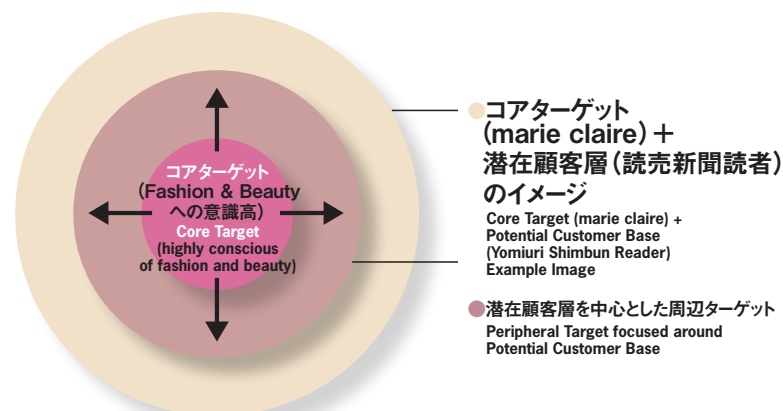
コアターゲット
(Fashion & Beauty
への意識高)
Core Target
(highly conscious
of fashion and beauty)

コアターゲット
(marie claire)+
潜在顧客層(読売新聞読者)
のイメージ
Core Target (marie claire) +
Potential Customer Base
(Yomiuri Shimbun Reader)
Example Image

潜在顧客層を中心とした周辺ターゲット
Peripheral Target focused around
Potential Customer Base